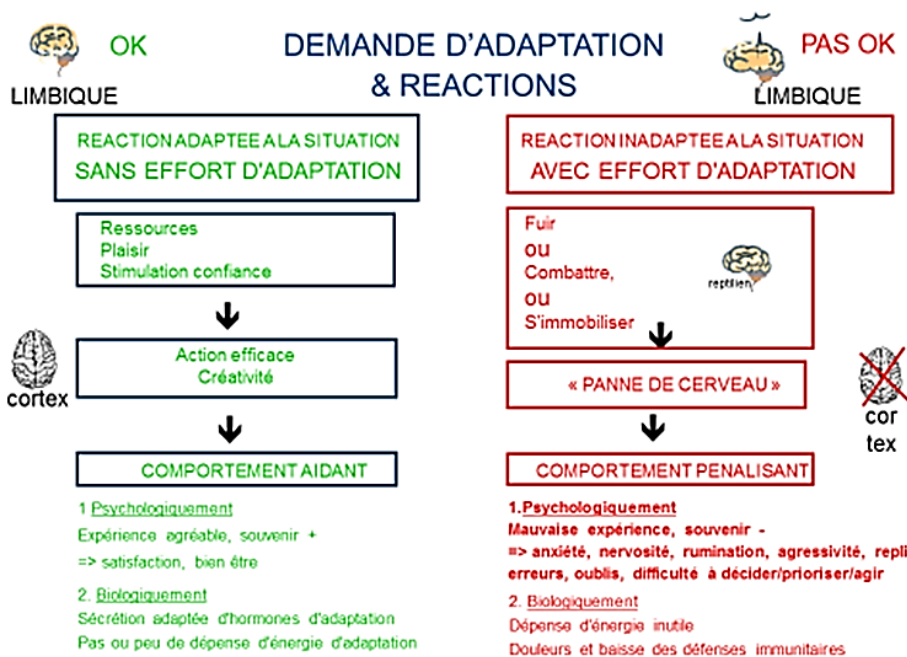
OK

LIMBIQUE

DEMANDE D'ADAPTATION & REACTIONS

PAS OK

LIMBIQUE

REACTION ADAPTEE A LA SITUATION
SANS EFFORT D'ADAPTATION

Ressources
Plaisir
Stimulation confiance

cortex

Action efficace
Créativité

COMPORTEMENT AIDANT

1 Psychologiquement
Expérience agréable, souvenir +
=> satisfaction, bien être

2. Biologiquement
Sécrétion adaptée d'hormones d'adaptation
Pas ou peu de dépense d'énergie d'adaptation

REACTION INADAPTEE A LA SITUATION
AVEC EFFORT D'ADAPTATION

Fuir
ou
Combattre,
ou
S'immobiliser

reptilien

« PANNE DE CERVEAU »

cor tex

COMPORTEMENT PENALISANT

1.Psychologiquement
Mauvaise expérience, souvenir -
=> anxiété, nervosité, rumination, agressivité, repli
erreurs, oublis, difficulté à décider/prioriser/agir

2. Biologiquement
Dépense d'énergie inutile
Douleurs et baisse des défenses immunitaires